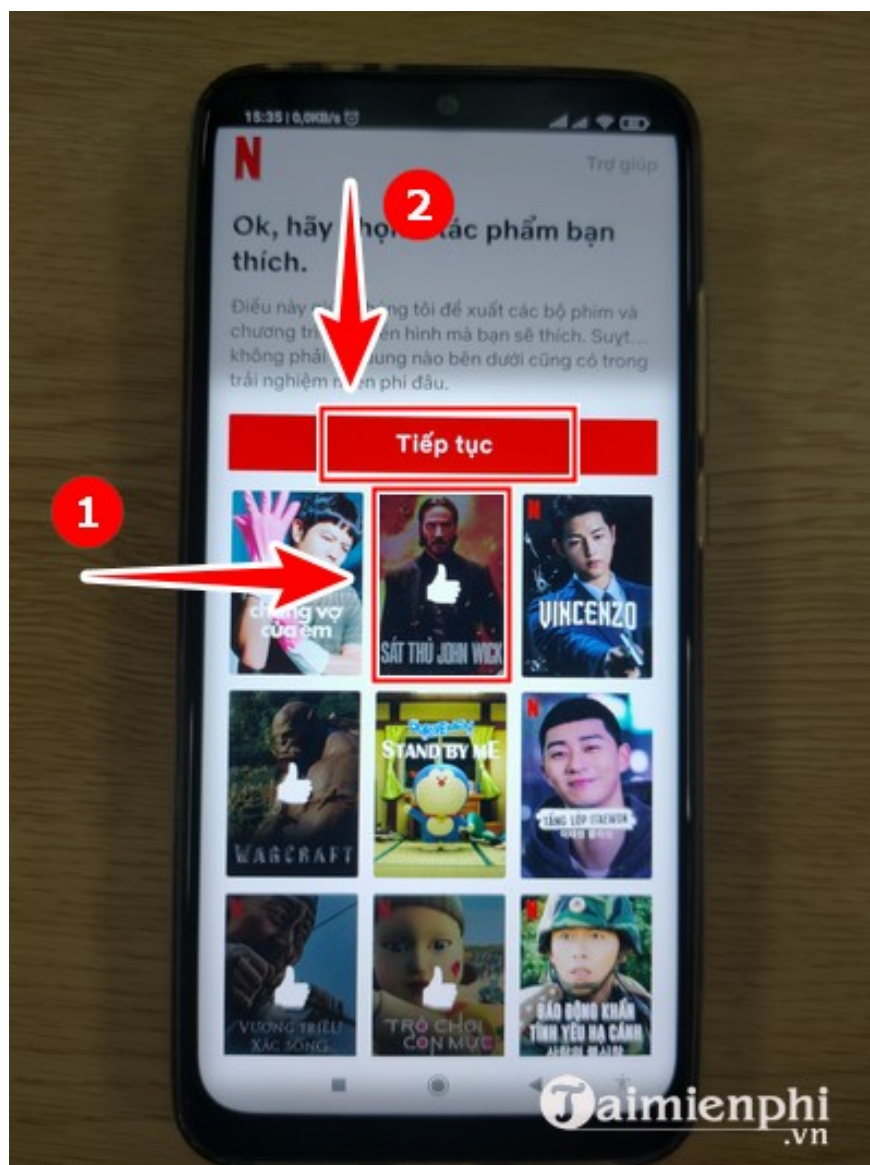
15:35 | 0,0KB/s

N

Trợ giúp

2

Ok, hãy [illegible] tác phẩm bạn thích.

Điều này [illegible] tôi đề xuất các bộ phim và chương tr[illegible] hình mà bạn sẽ thích. Suyt… không phải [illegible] dung nào bên dưới cũng có trong trải nghiệm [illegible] phí đâu.

Tiếp tục

1

Chồng vợ của em

SÁT THỦ JOHN WICK

VINCENZO

WARCRAFT

Doraemon STAND BY ME

TẦNG LỚP ITAEWON

VƯƠNG TRIỀU XÁC SỐNG

TRÒ CHƠI CON MỰC

BÁO ĐỘNG KHẨN TÌNH YÊU HẠ CÁNH

Taimienphi .vn